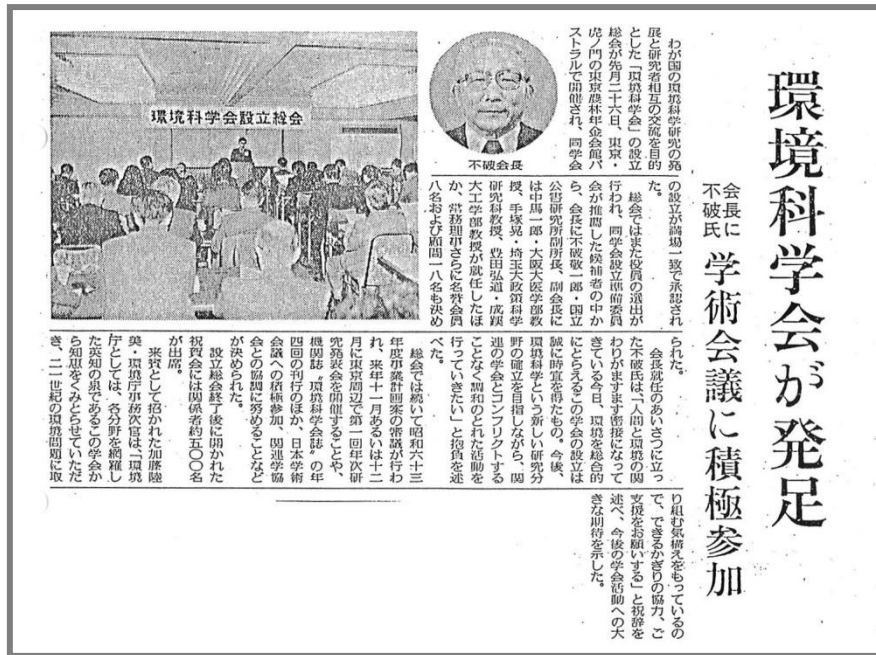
環境科学会が発足

会長に不破氏　学術会議に積極参加

環境科学会設立総会

不破会長

わが国の環境科学研究の発展と研究者相互の交流を目的とした「環境科学会」の設立総会が先月二十六日、東京・虎ノ門の東京農林年金会館パストラルで開催され、同学会の設立が満場一致で承認された。

総会ではまた役員の選出が行われ、同学会設立準備委員会が推薦した候補者の中から、会長に不破敬一郎・国立公害研究所副所長、副会長には中馬一郎・大阪大医学部教授、手塚晃・埼玉大教養科学研究科教授、豊田弘道・成蹊大工学部教授が就任したほか、常務理事さらに名誉会員八名および顧問一八名も決められた。

会長就任のあいさつに立った不破氏は「人間と環境の関わりがますます密接になってきている今日、環境を総合的にとらえるこの学会の設立は誠に時宜を得たもの。今後、環境科学という新しい研究分野の確立を目指しながら、関連の学会とコンフリクトすることなく調和のとれた活動を行っていきたい」と抱負を述べた。

総会では続いて昭和六十三年度事業計画案の審議が行われ、来年十一月あるいは十二月に東京周辺で第一回年次研究発表会を開催することや、機関誌「環境科学会誌」の年四回の刊行のほか、日本学術会議への積極参加、関連学協会との協調に努めることなどが決められた。

設立総会終了後に開かれた祝賀会には関係者約五〇〇名が出席。

来賓として招かれた加藤陸奥・環境庁事務次官は「環境庁としては、各分野を網羅した英知の泉であるこの学会から知恵をくみとらせていただき、二一世紀の環境問題に取り組む気構えをもっているので、できるかぎりの協力、ご支援をお願いする」と祝辞を述べ、今後の学会活動への大きな期待を示した。